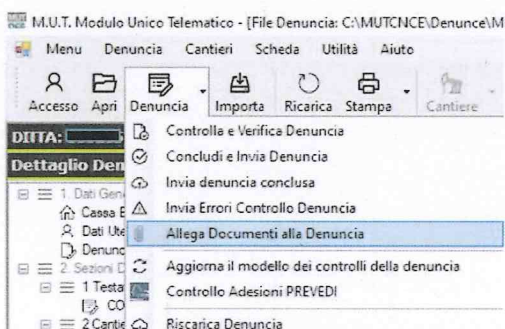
M.U.T. Modulo Unico Telematico - [File Denuncia: C:\MUTCNCE\Denunce\M

Menu Denuncia Cantieri Scheda Utilità Aiuto

Accesso Apri Denuncia Importa Ricarica Stampa Cantiere

DITTA:

Dettaglio Den

1. Dati Gen
Cassa E
Dati Ute
Denunc
2. Sezioni D
1 Testa
CO
2 Cantie

Controlla e Verifica Denuncia
Concludi e Invia Denuncia
Invia denuncia conclusa
Invia Errori Controllo Denuncia
Allega Documenti alla Denuncia
Aggiorna il modello dei controlli della denuncia
Controllo Adesioni PREVEDI
Riscarica Denuncia